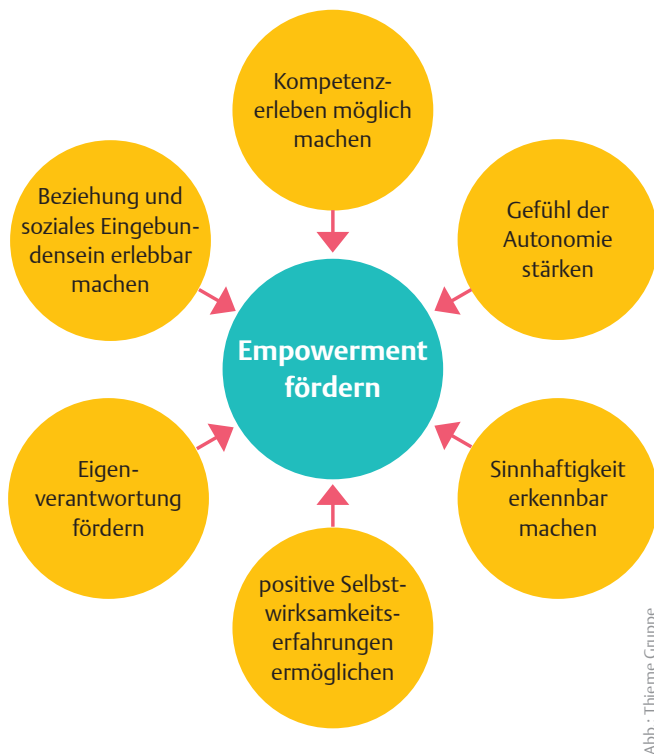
Kompetenzerleben möglich machen

Beziehung und soziales Eingebundensein erlebbar machen

Gefühl der Autonomie stärken

Empowerment fördern

Eigenverantwortung fördern

Sinnhaftigkeit erkennbar machen

positive Selbstwirksamkeitserfahrungen ermöglichen

Abb.: Thieme Gruppe